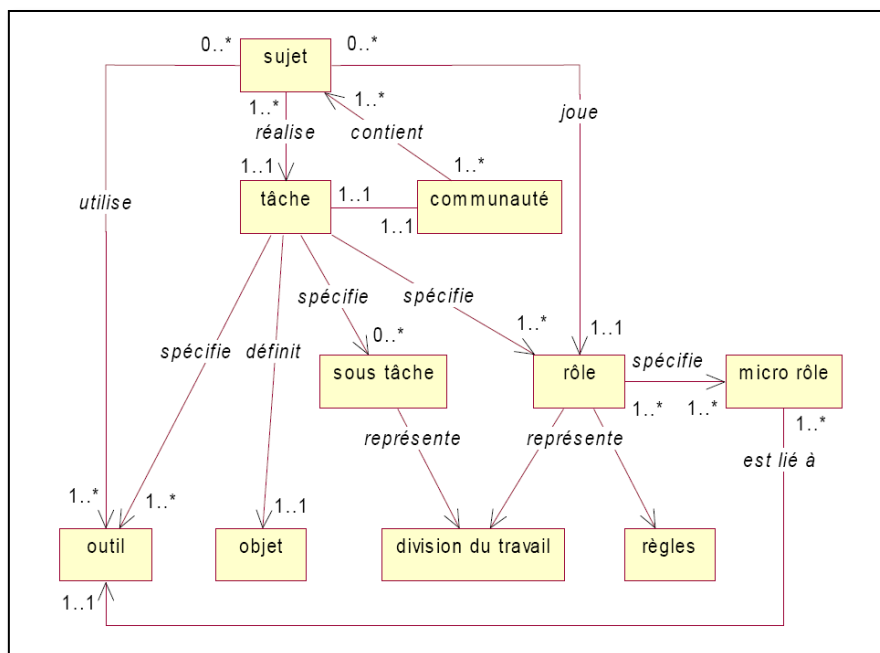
0..*
sujet
0..*
1..*
1..*
réalise
contient
joue
1..1
1..*
utilise
tâche
1..1
communauté
1..1
spécifie
spécifie
0..*
1..*
1..1
spécifie
définit
sous tâche
rôle
spécifie
micro rôle
1..*
1..*
1..*
représente
représente
est lié à
1..*
1..*
1..1
outil
objet
division du travail
règles
1..1